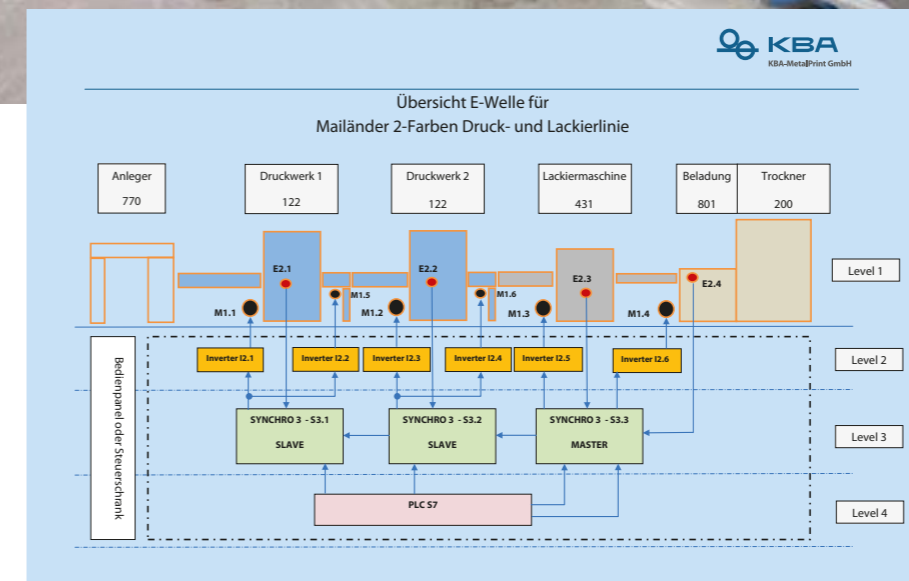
KBA
KBA-MetalPrint GmbH

Übersicht E-Welle für
Mailänder 2-Farben Druck- und Lackierlinie

Anleger
770

Druckwerk 1
122

Druckwerk 2
122

Lackiermaschine
431

Beladung
801

Trockner
200

Level 1

E2.1
E2.2
E2.3
E2.4

M1.1
M1.5
M1.2
M1.6
M1.3
M1.4

Bedienpanel oder Steuerschrank

Inverter I2.1
Inverter I2.2
Inverter I2.3
Inverter I2.4
Inverter I2.5
Inverter I2.6

Level 2

SYNCHRO 3 - S3.1
SLAVE

SYNCHRO 3 - S3.2
SLAVE

SYNCHRO 3 - S3.3
MASTER

Level 3

PLC S7

Level 4